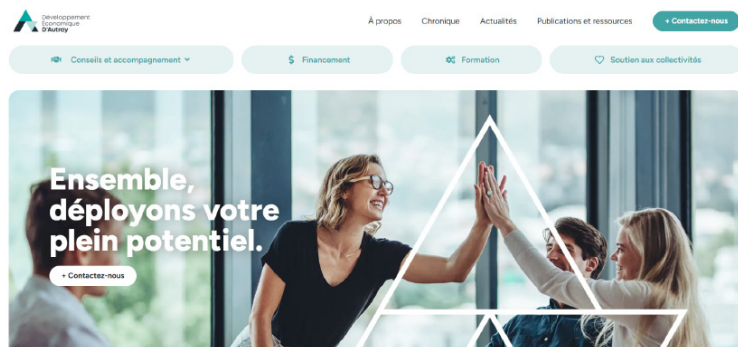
Développement Économique D'Autray

À propos

Chronique

Actualités

Publications et ressources

+ Contactez-nous

Conseils et accompagnement

Financement

Formation

Soutien aux collectivités

Ensemble, déployons votre plein potentiel.

+ Contactez-nous